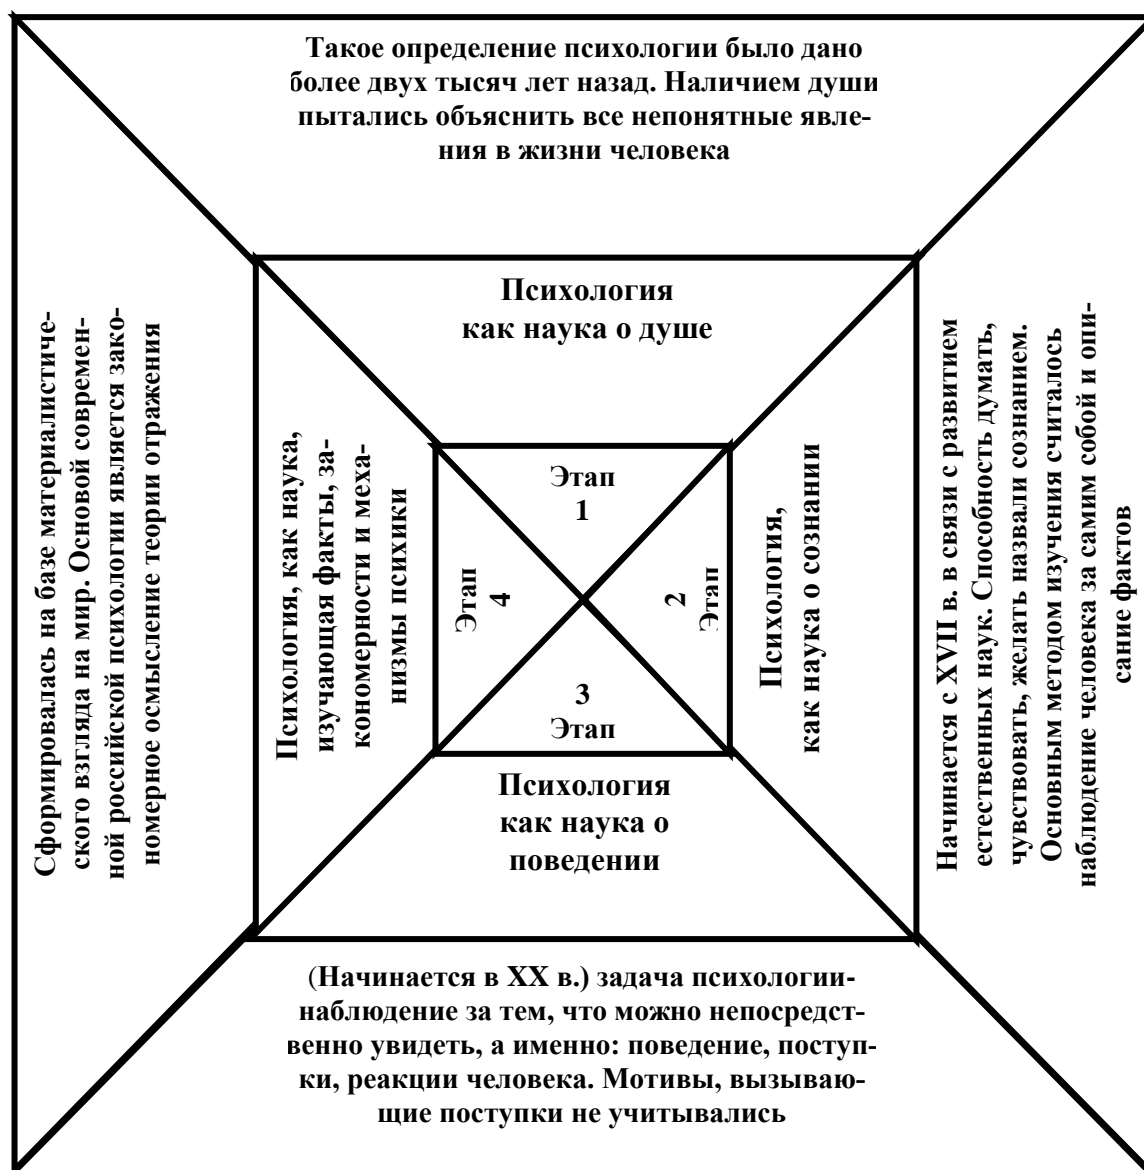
Такое определение психологии было дано более двух тысяч лет назад. Наличием души пытались объяснить все непонятные явления в жизни человека

Психология как наука о душе

Этап 1

Этап 2

Этап 3

Этап 4

Психология, как наука о сознании

Начинается с XVII в. в связи с развитием естественных наук. Способность думать, чувствовать, желать назвали сознанием. Основным методом изучения считалось наблюдение человека за самим собой и описание фактов

Психология как наука о поведении

(Начинается в XX в.) задача психологии- наблюдение за тем, что можно непосредственно увидеть, а именно: поведение, поступки, реакции человека. Мотивы, вызывающие поступки не учитывались

Психология, как наука, изучающая факты, закономерности и механизмы психики

Сформировалась на базе материалистического взгляда на мир. Основой современной российской психологии является закономерное осмысление теории отражения